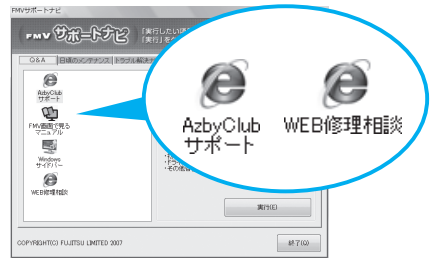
FMVサポートナビ

FMV サポートナビ

「実行したい

「実行」を

Q&A

日頃のメンテナンス

トラブル解決

AzbyClub サポート

FMV画面で見るマニュアル

Windows サイドバー

WEB修理相談

AzbyClub サポート

WEB修理相談

実行(E)

COPYRIGHT(C) FUJITSU LIMITED 2007

終了(G)